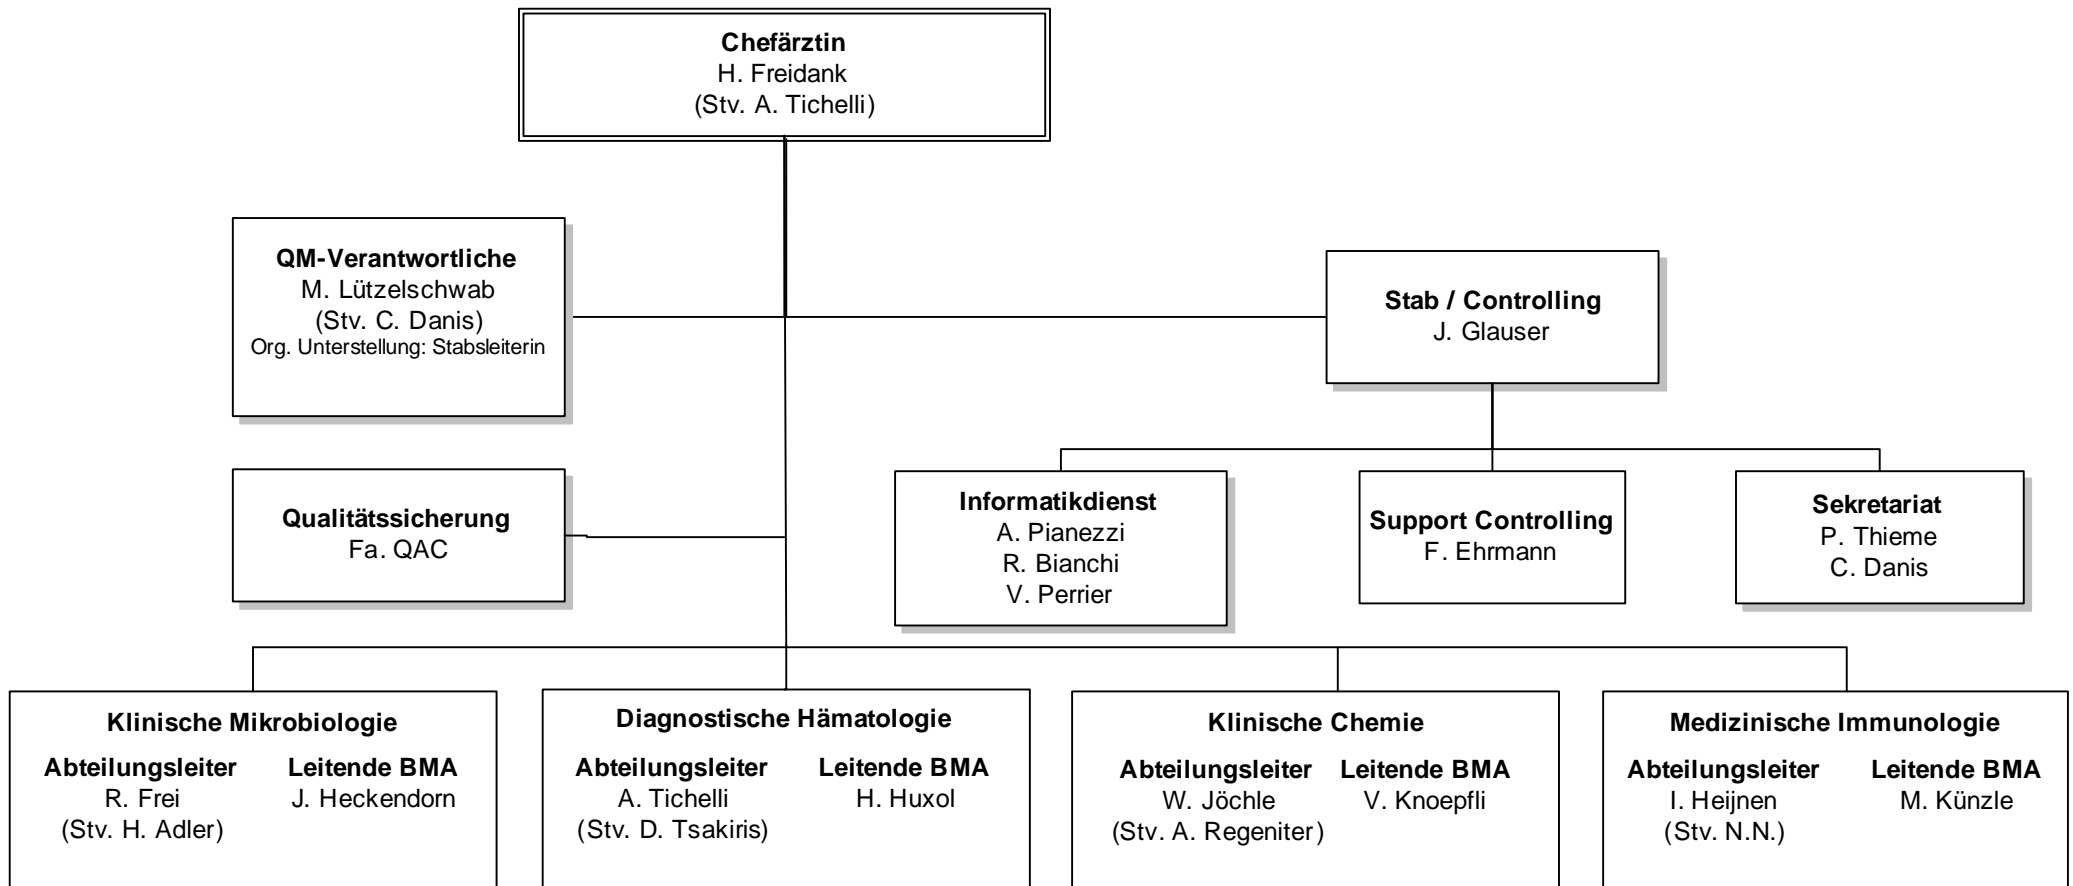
Chefärztin
H. Freidank
(Stv. A. Tichelli)

QM-Verantwortliche
M. Lützelschwab
(Stv. C. Danis)
Org. Unterstellung: Stabsleiterin

Stab / Controlling
J. Glauser

Qualitätssicherung
Fa. QAC

Informatikdienst
A. Pianezzi
R. Bianchi
V. Perrier

Support Controlling
F. Ehrmann

Sekretariat
P. Thieme
C. Danis

Klinische Mikrobiologie
Abteilungsleiter
R. Frei
(Stv. H. Adler)
Leitende BMA
J. Heckendorn

Diagnostische Hämatologie
Abteilungsleiter
A. Tichelli
(Stv. D. Tsakiris)
Leitende BMA
H. Huxol

Klinische Chemie
Abteilungsleiter
W. Jöchle
(Stv. A. Regeniter)
Leitende BMA
V. Knoepfli

Medizinische Immunologie
Abteilungsleiter
I. Heijnen
(Stv. N.N.)
Leitende BMA
M. Künzle